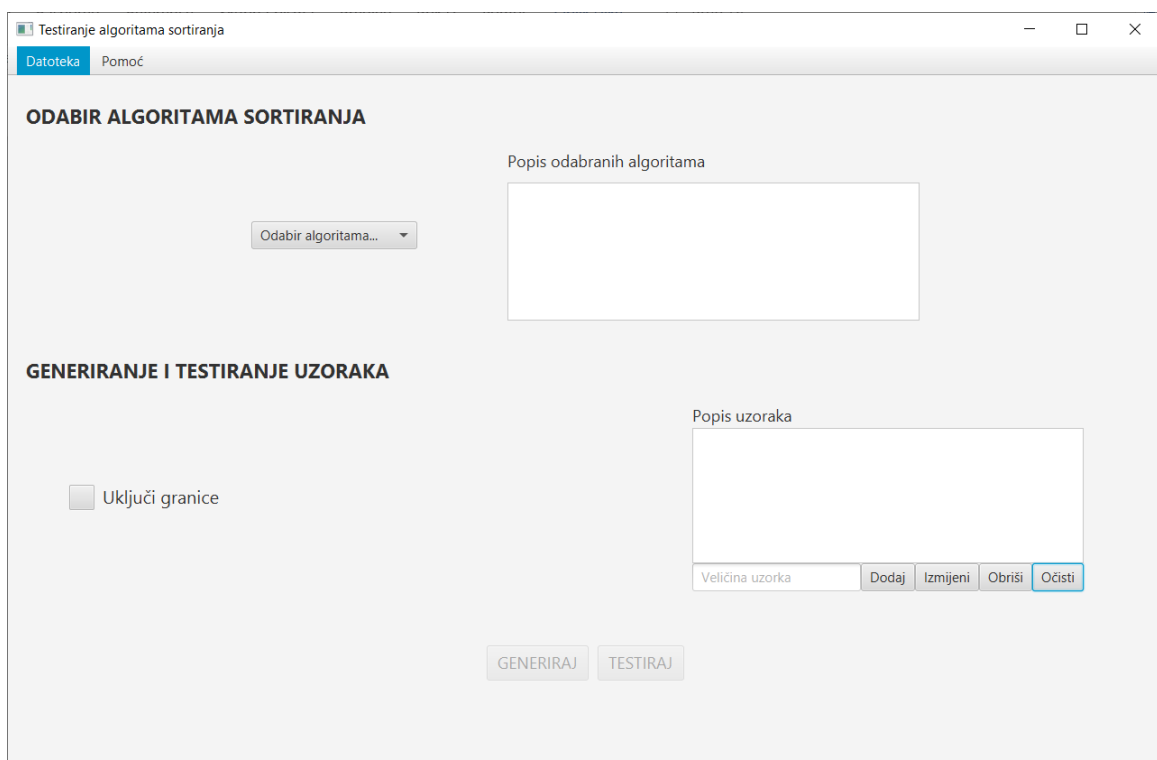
Testiranje algoritama sortiranja

Datoteka Pomoć

ODABIR ALGORITAMA SORTIRANJA

Popis odabranih algoritama

Odabir algoritama...

GENERIRANJE I TESTIRANJE UZORAKA

Popis uzoraka

Uključi granice

Veličina uzorka Dodaj Izmijeni Obriši Očisti

GENERIRAJ TESTIRAJ